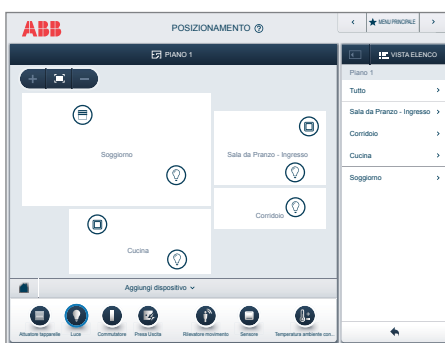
ABB

POSIZIONAMENTO ⓘ

<

MENU PRINCIPALE

>

PIANO 1

VISTA ELENCO

Piano 1

Tutto >

Sala da Pranzo - Ingresso >

Corridoio >

Cucina >

Soggiorno >

Soggiorno

Sala da Pranzo - Ingresso

Corridoio

Cucina

Aggiungi dispositivo

Attuatore tapparelle

Luce

Commutatore

Presa Uscita

Rilevatore movimento

Sensore

Temperatura ambiente con...